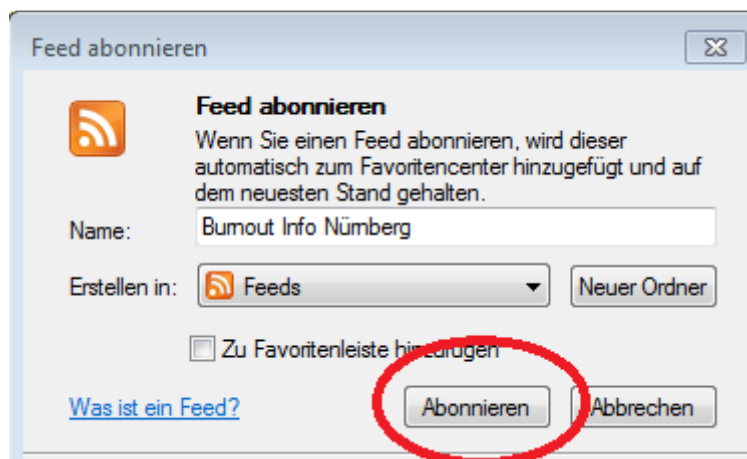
Feed abonnieren

Feed abonnieren

Wenn Sie einen Feed abonnieren, wird dieser automatisch zum Favoritencenter hinzugefügt und auf dem neuesten Stand gehalten.

Name: Burnout Info Nürnberg

Erstellen in: Feeds

Neuer Ordner

Zu Favoritenleiste hinzufügen

Was ist ein Feed?

Abonnieren

Abbrechen